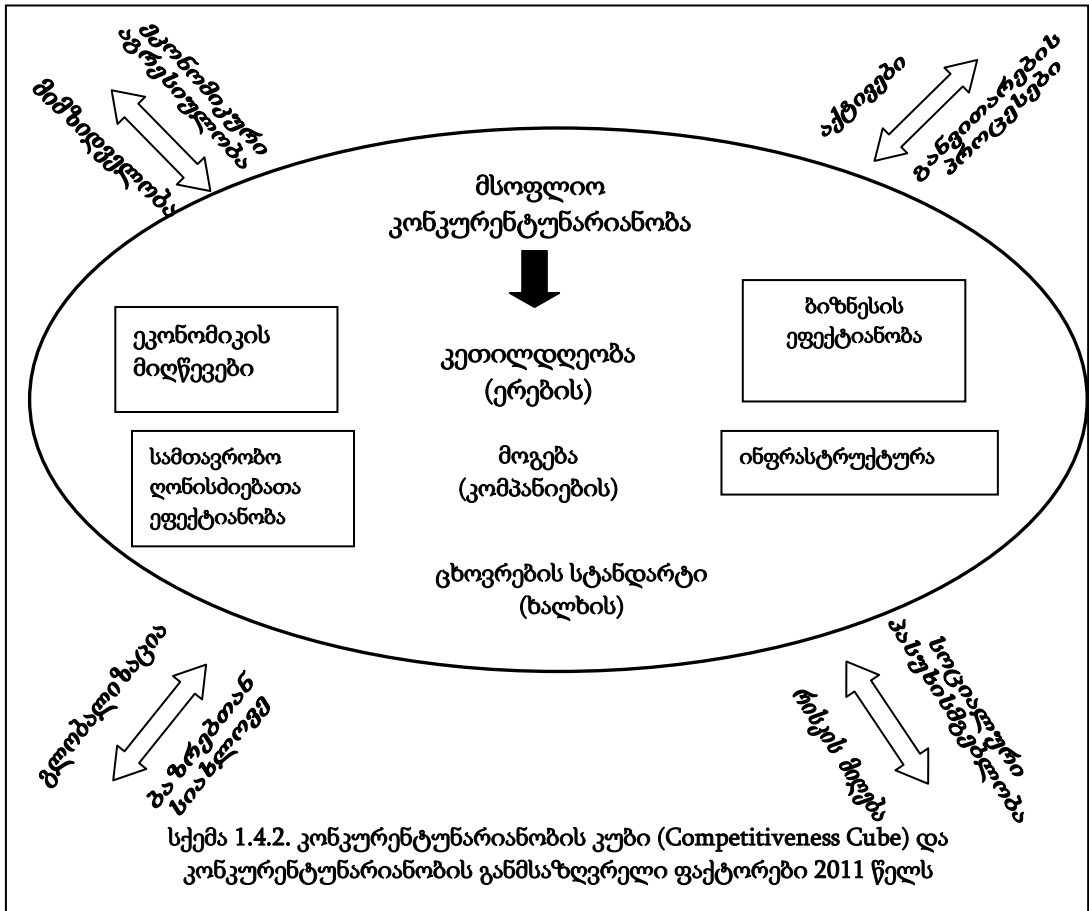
მაკროიმიკური ტრენსიული ბა

მიმზიდველობა

აქტივები

განვითარების პროცესები

მსოფლიო კონკურენტუნარიანობა

ეკონომიკის მიღწევები

კეთილდღეობა (ერების)

ბიზნესის ეფექტიანობა

სამთავრობო ღონისძიებათა ეფექტიანობა

მოგება (კომპანიების)

ინფრასტრუქტურა

ცხოვრების სტანდარტი (ხალხის)

გლობალიზაცია

და ზრდასთან სიახლოვე

სოციალური პასუხისმგებლობა

რისკის მიღება

სქემა 1.4.2. კონკურენტუნარიანობის კუბი (Competitiveness Cube) და კონკურენტუნარიანობის განმსაზღვრელი ფაქტორები 2011 წელს